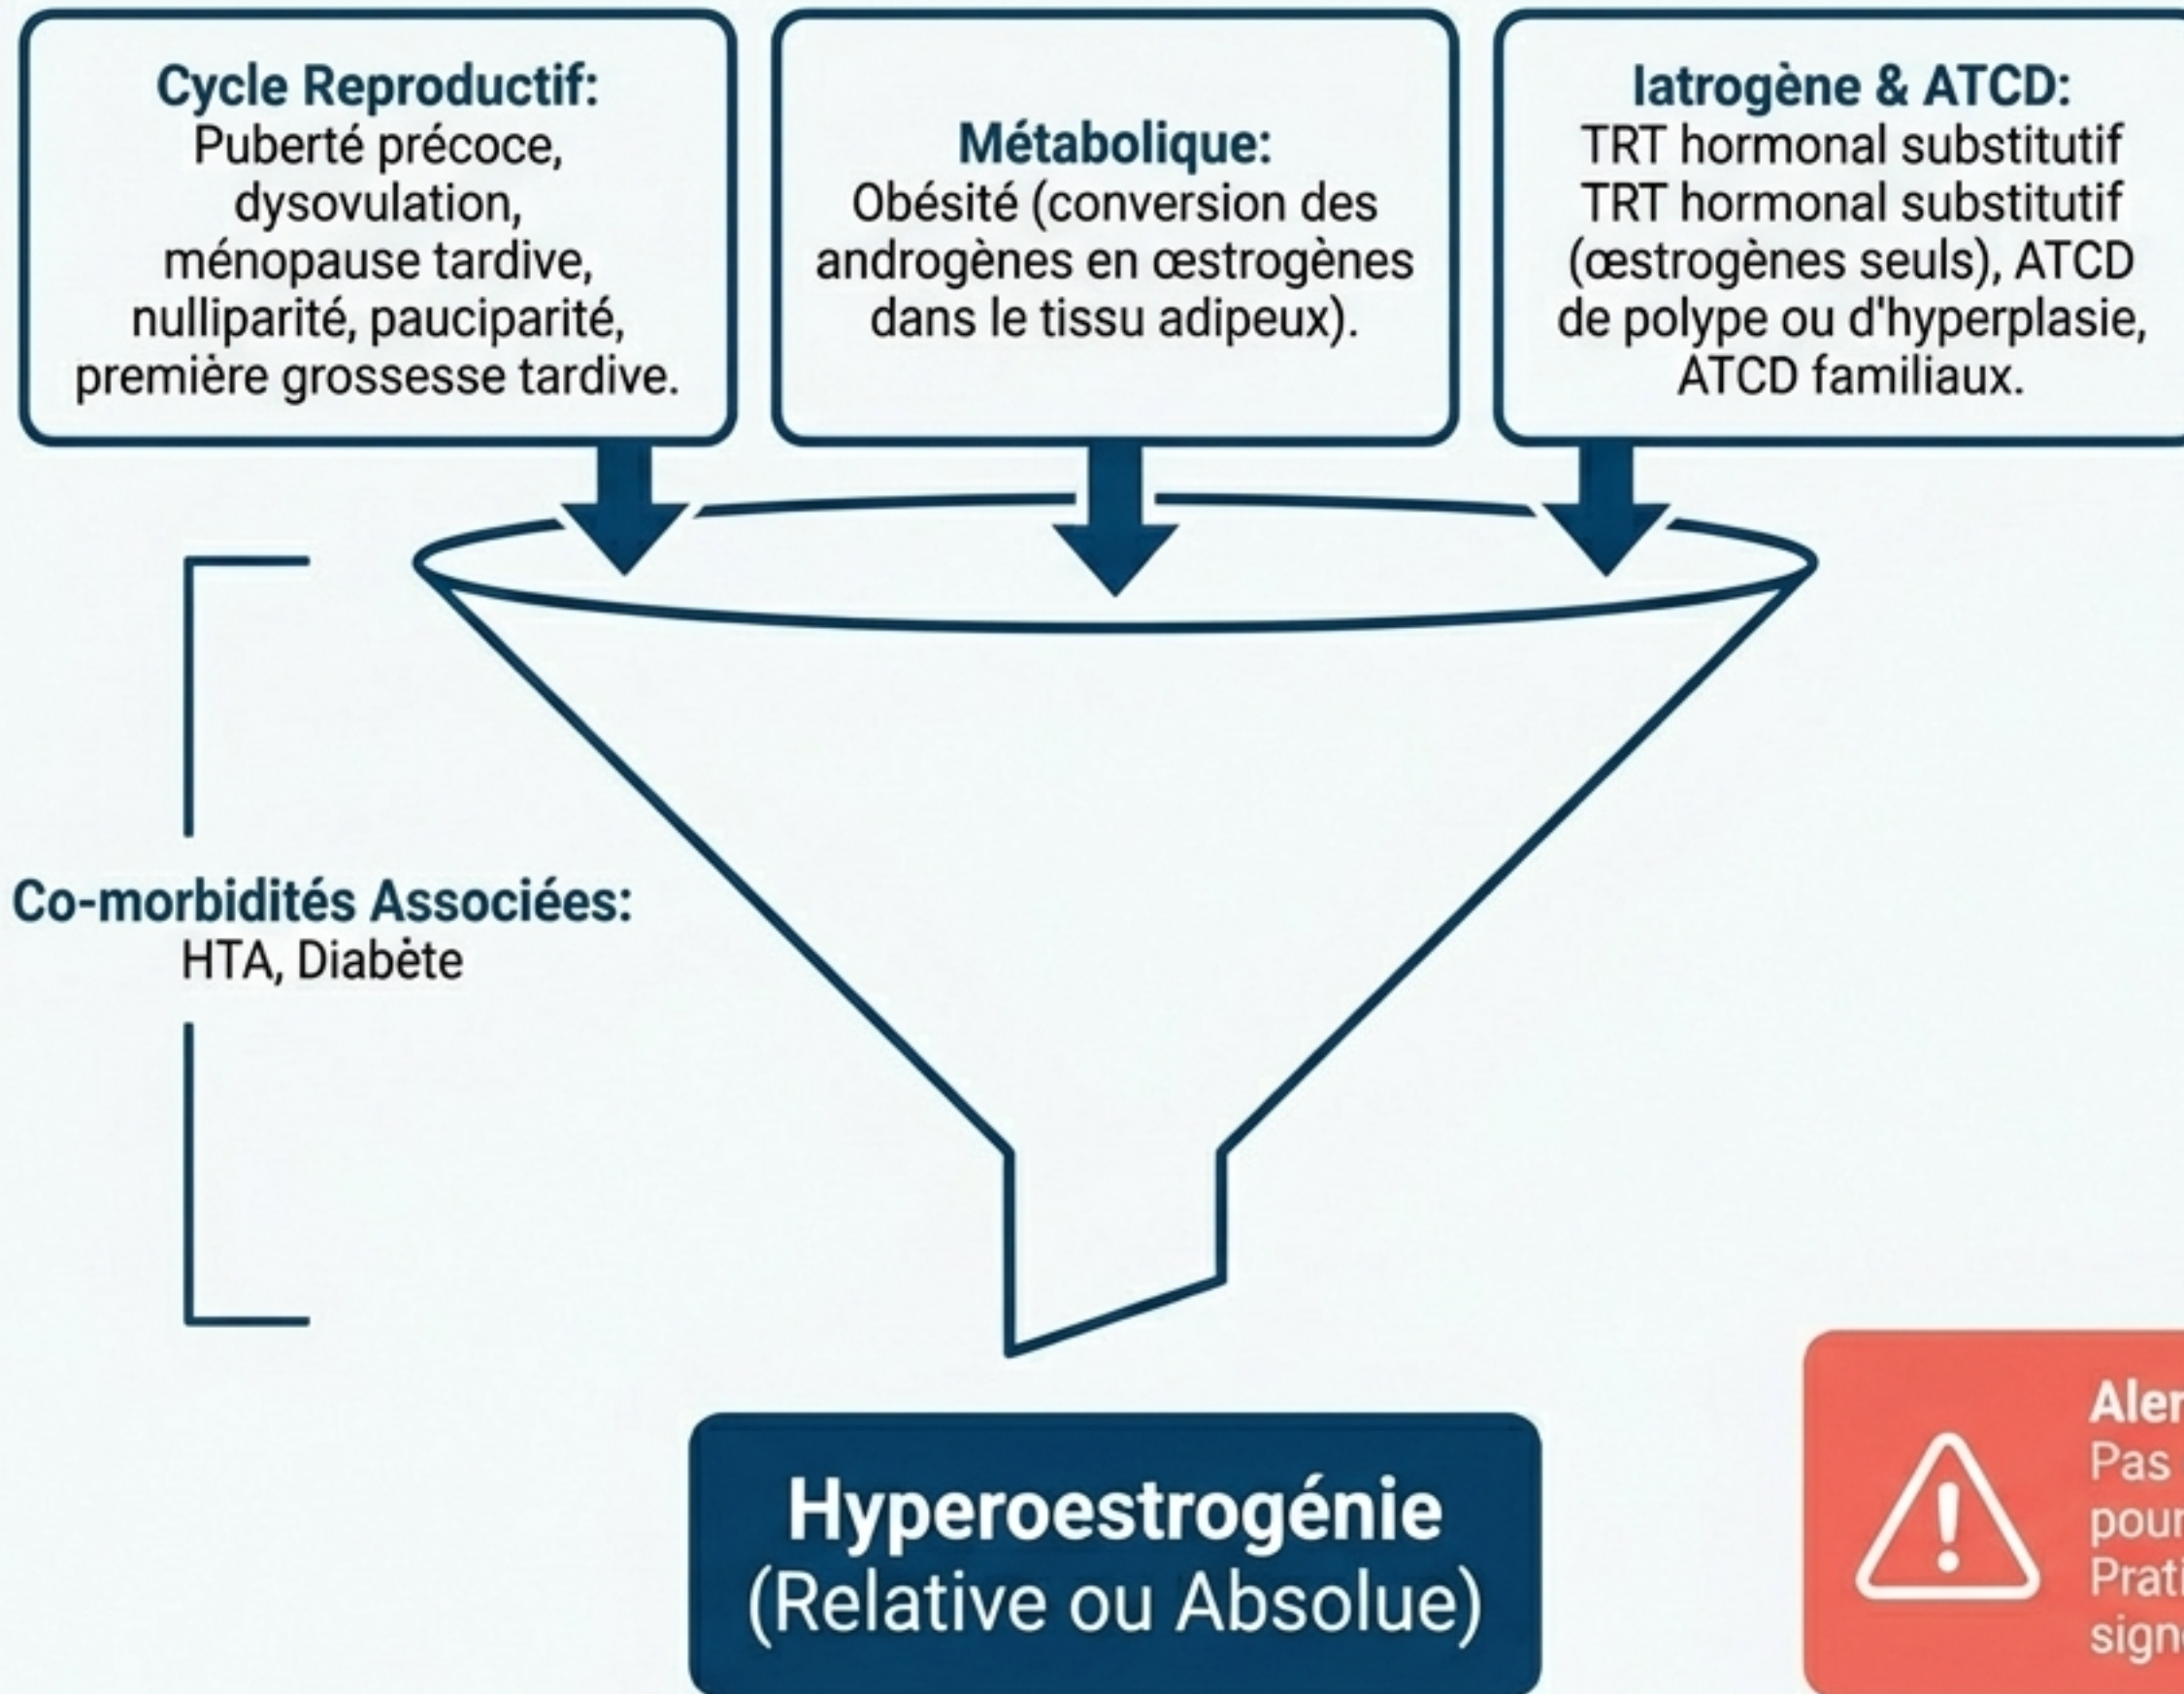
**Cycle Reproductif:**
Puberté précoce, dysovulation, ménopause tardive, nulliparité, pauciparité, première grossesse tardive.

**Métabolique:**
Obésité (conversion des androgènes en œstrogènes dans le tissu adipeux).

**Iatrogène & ATCD:**
TRT hormonal substitutif TRT hormonal substitutif (œstrogènes seuls), ATCD de polype ou d'hyperplasie, ATCD familiaux.

**Co-morbidités Associées:**
HTA, Diabète

**Hyperoestrogénie**
(Relative ou Absolue)

Aler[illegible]
Pas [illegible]
pour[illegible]
Prati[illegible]
sign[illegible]